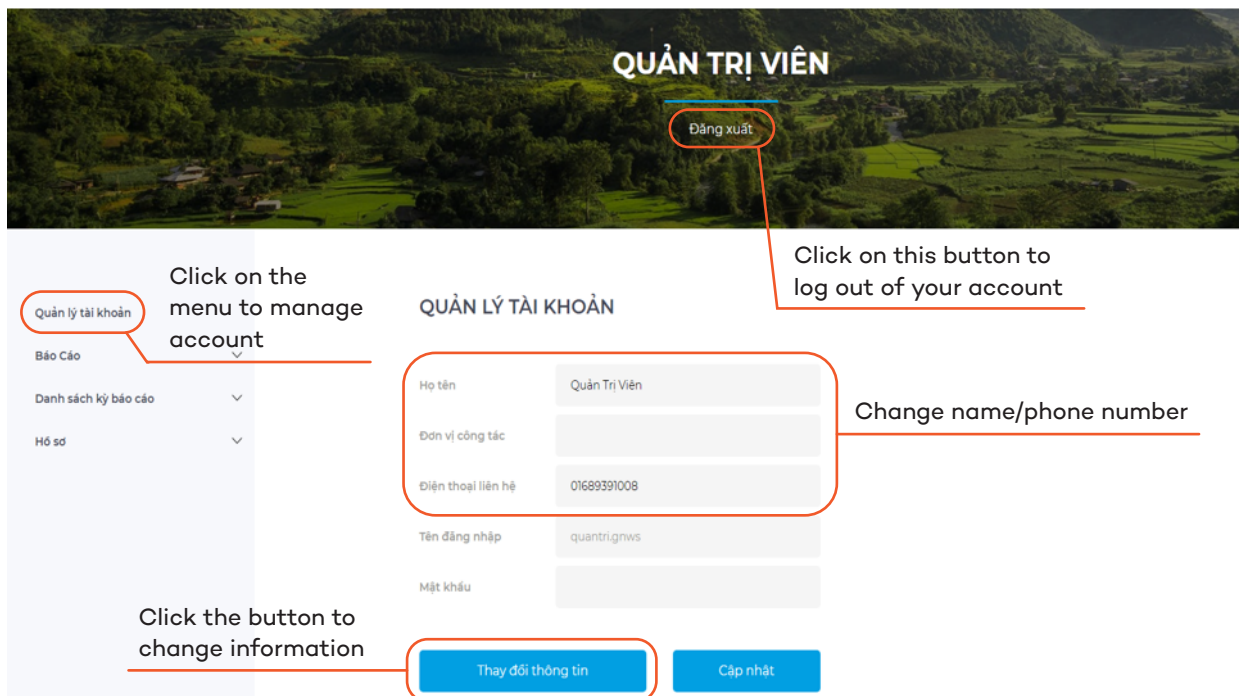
QUẢN TRỊ VIÊN

Đăng xuất

Click on this button to log out of your account

Click on the menu to manage account

Quản lý tài khoản

Báo Cáo

Danh sách kỳ báo cáo

Hồ sơ

QUẢN LÝ TÀI KHOẢN

Họ tên | Quản Trị Viên

Đơn vị công tác

Điện thoại liên hệ | 01689391008

Change name/phone number

Tên đăng nhập | quantri.gnws

Mật khẩu

Click the button to change information

Thay đổi thông tin

Cập nhật